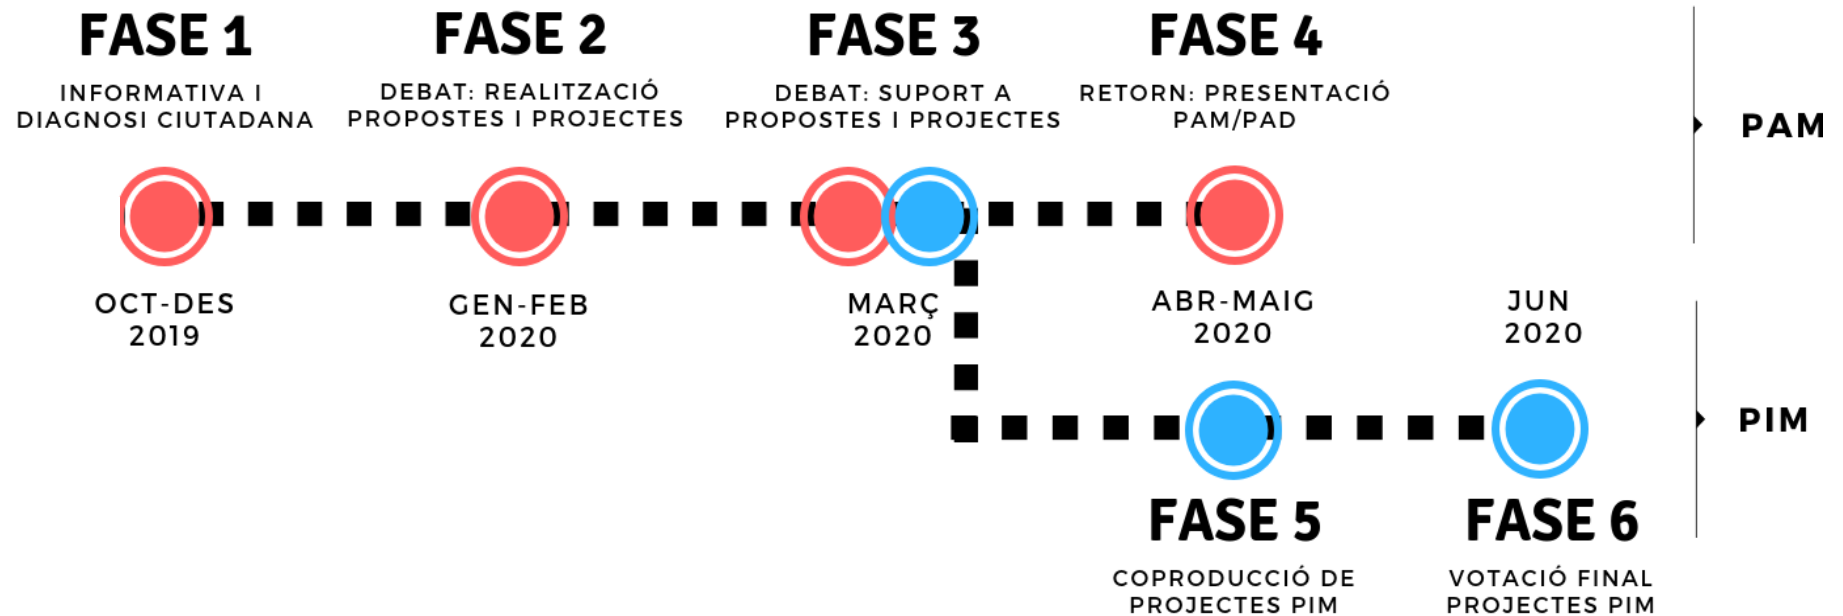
FASE 1
INFORMATIVA I DIAGNOSI CIUTADANA

FASE 2
DEBAT: REALITZACIÓ PROPOSTES I PROJECTES

FASE 3
DEBAT: SUPORT A PROPOSTES I PROJECTES

FASE 4
RETORN: PRESENTACIÓ PAM/PAD

PAM

OCT-DES 2019

GEN-FEB 2020

MARÇ 2020

ABR-MAIG 2020

JUN 2020

PIM

FASE 5
COPRODUCCIÓ DE PROJECTES PIM

FASE 6
VOTACIÓ FINAL PROJECTES PIM